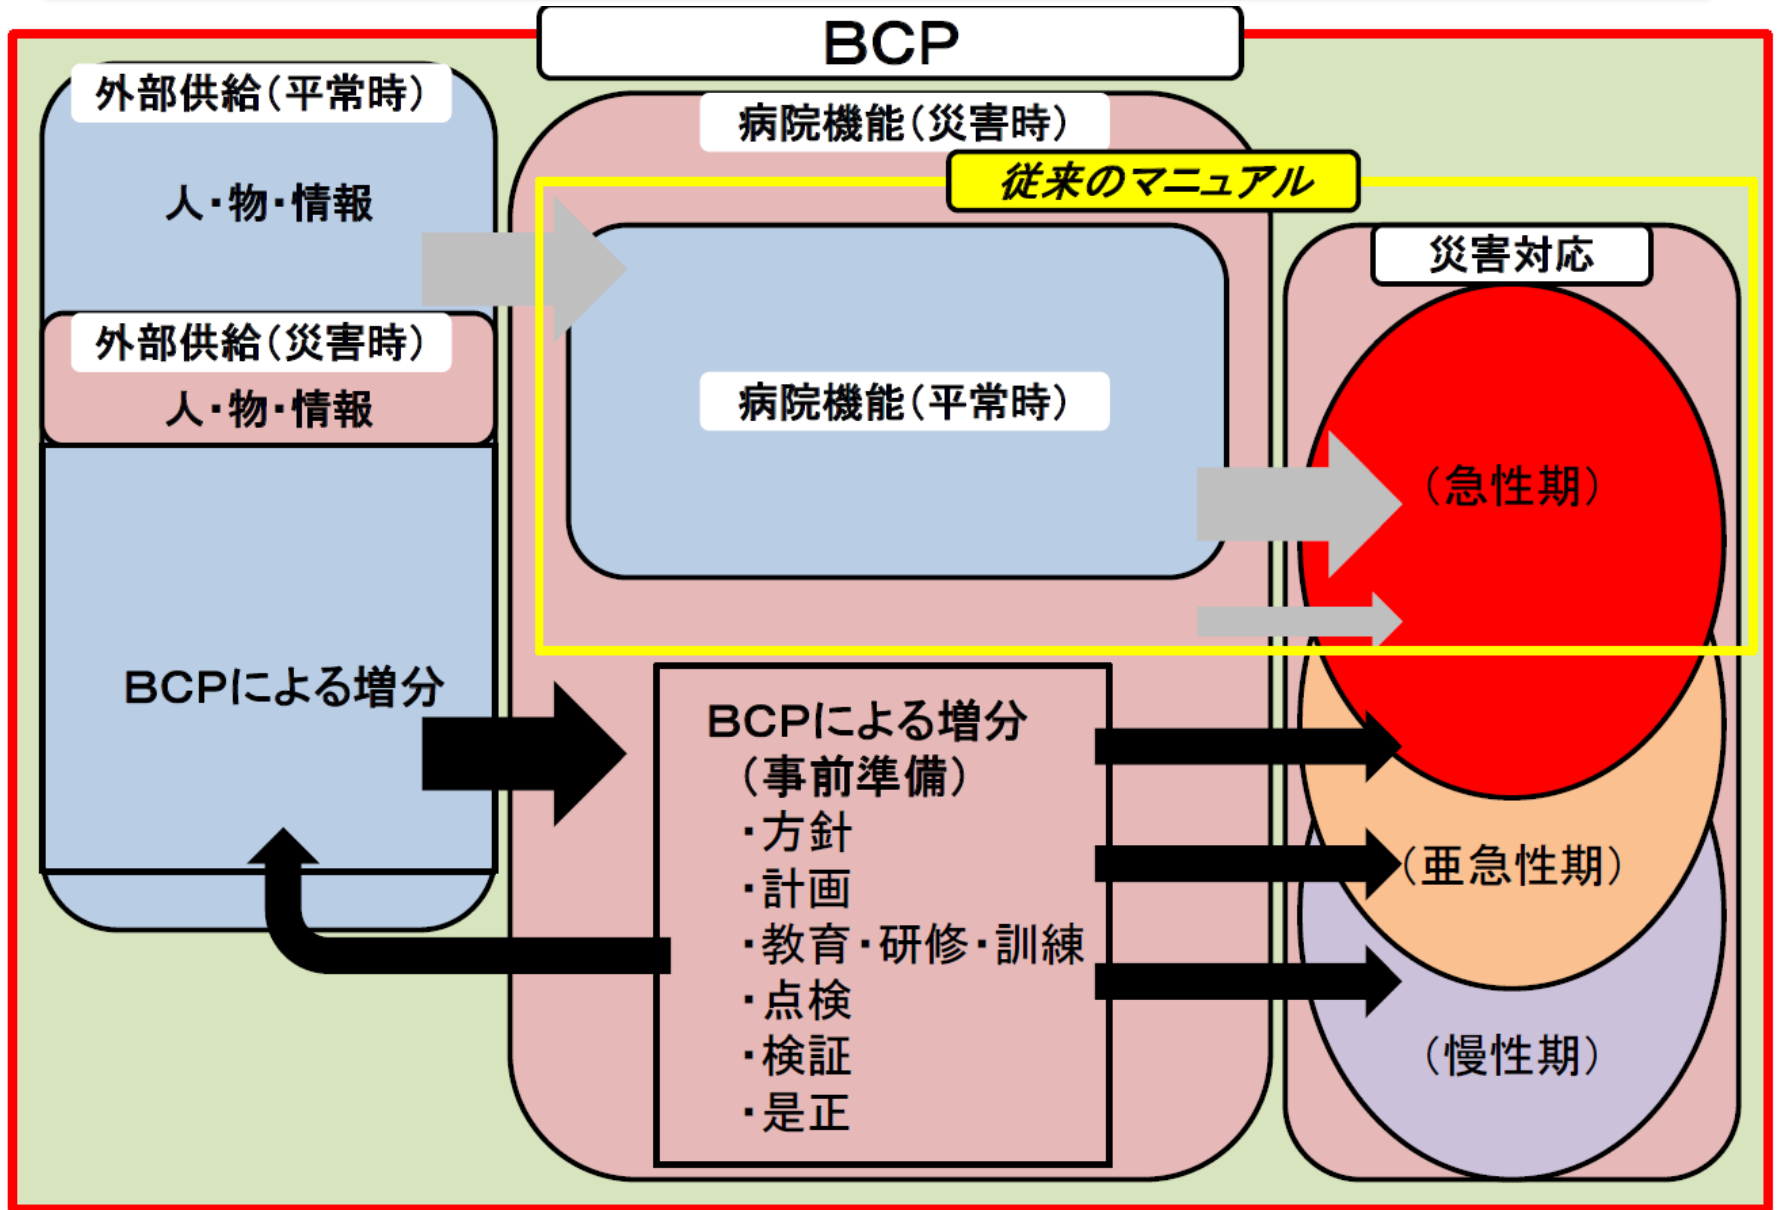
BCP

外部供給(平常時)

人・物・情報

外部供給(災害時)

人・物・情報

BCPによる増分

病院機能(災害時)

従来のマニュアル

病院機能(平常時)

災害対応

(急性期)

(亜急性期)

(慢性期)

BCPによる増分
(事前準備)
・方針
・計画
・教育・研修・訓練
・点検
・検証
・是正